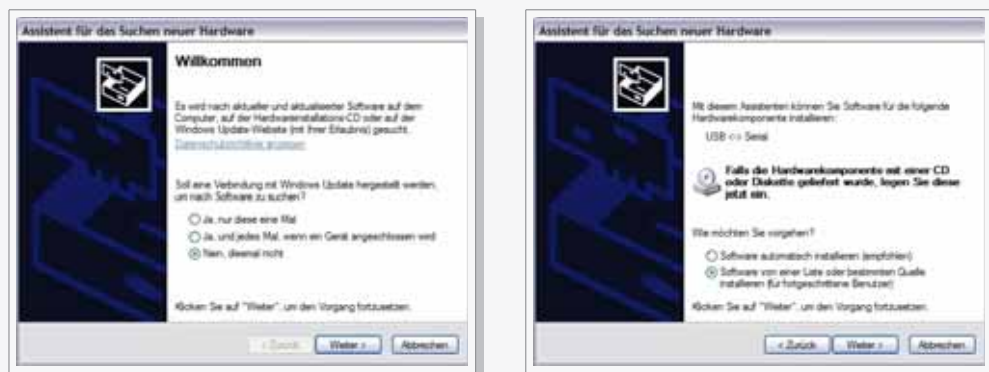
Assistent für das Suchen neuer Hardware

Willkommen

Es wird nach aktueller und aktualisierter Software auf dem Computer, auf der Hardwareinstallations-CD oder auf der Windows Update-Website (mit Ihrer Erlaubnis) gesucht.

Datenschutzrichtlinie anzeigen

Soll eine Verbindung mit Windows Update hergestellt werden, um nach Software zu suchen?

Ja, nur diese eine Mal

Ja, und jedes Mal, wenn ein Gerät angeschlossen wird

Nein, diesmal nicht

Klicken Sie auf "Weiter", um den Vorgang fortzusetzen.

< Zurück | Weiter > | Abbrechen

Assistent für das Suchen neuer Hardware

Mit diesem Assistenten können Sie Software für die folgende Hardwarekomponente installieren:

USB <-> Serial

Falls die Hardwarekomponente mit einer CD oder Diskette geliefert wurde, legen Sie diese jetzt ein.

Wie möchten Sie vorgehen?

Software automatisch installieren (empfohlen)

Software von einer Liste oder bestimmten Quelle installieren (für fortgeschrittene Benutzer)

Klicken Sie auf "Weiter", um den Vorgang fortzusetzen.

< Zurück | Weiter > | Abbrechen